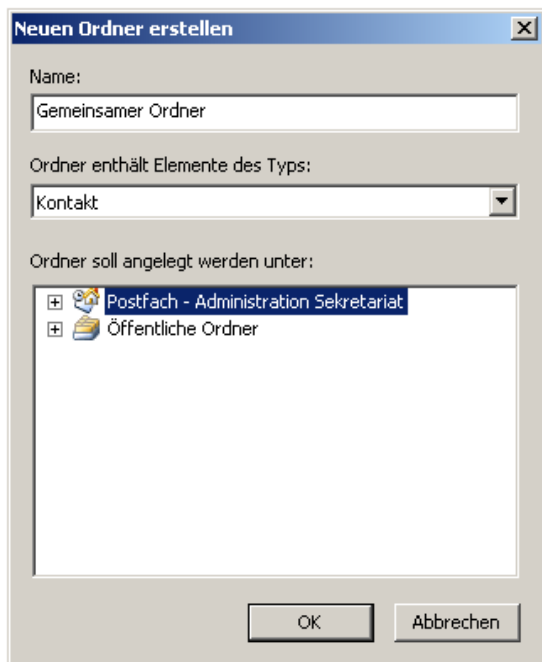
Neuen Ordner erstellen

Name:

Gemeinsamer Ordner

Ordner enthält Elemente des Typs:

Kontakt

Ordner soll angelegt werden unter:

Postfach - Administration Sekretariat

Öffentliche Ordner

OK

Abbrechen